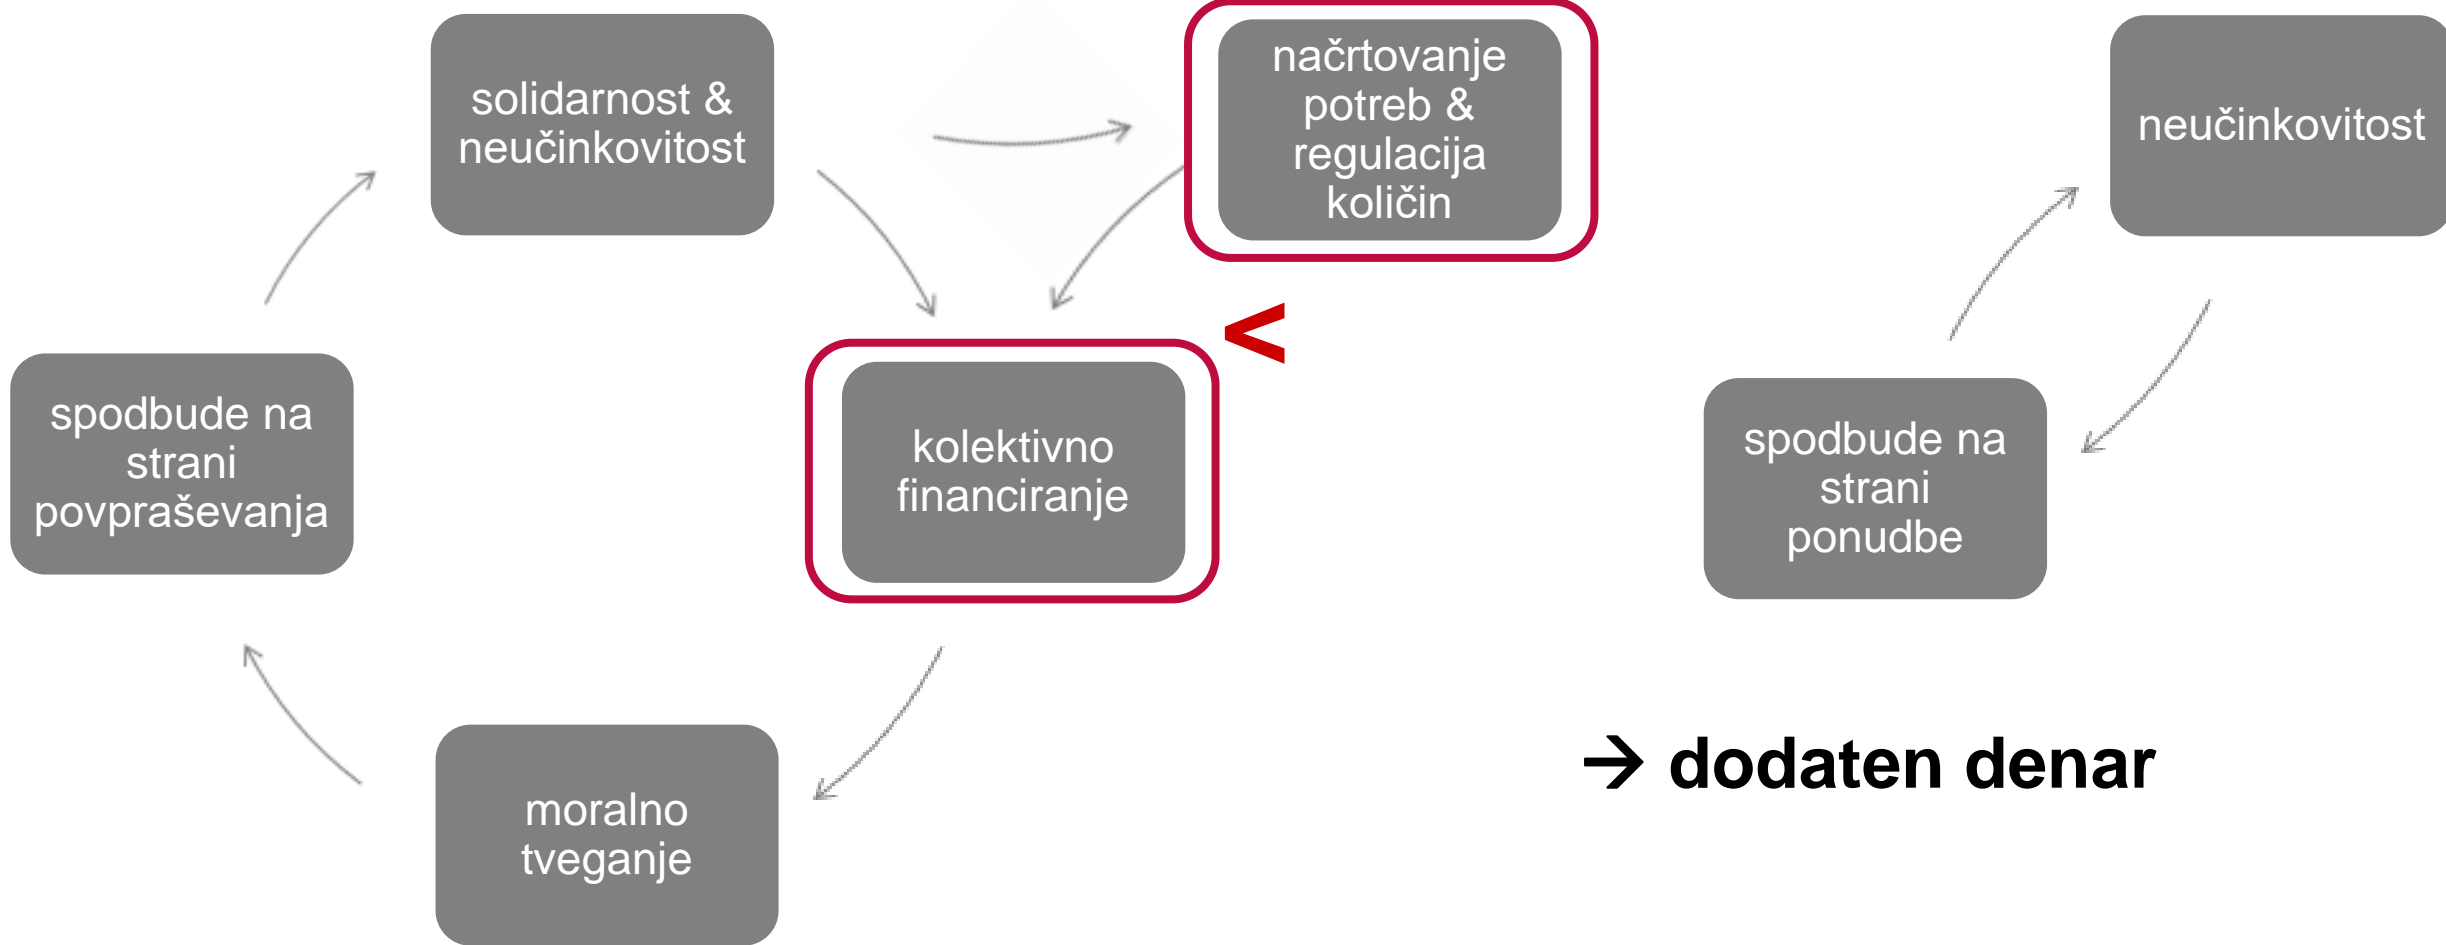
solidarnost & neučinkovitost

načrtovanje potreb & regulacija količin

neučinkovitost

spodbude na strani povpraševanja

<

kolektivno financiranje

spodbude na strani ponudbe

moralno tveganje

→ dodaten denar